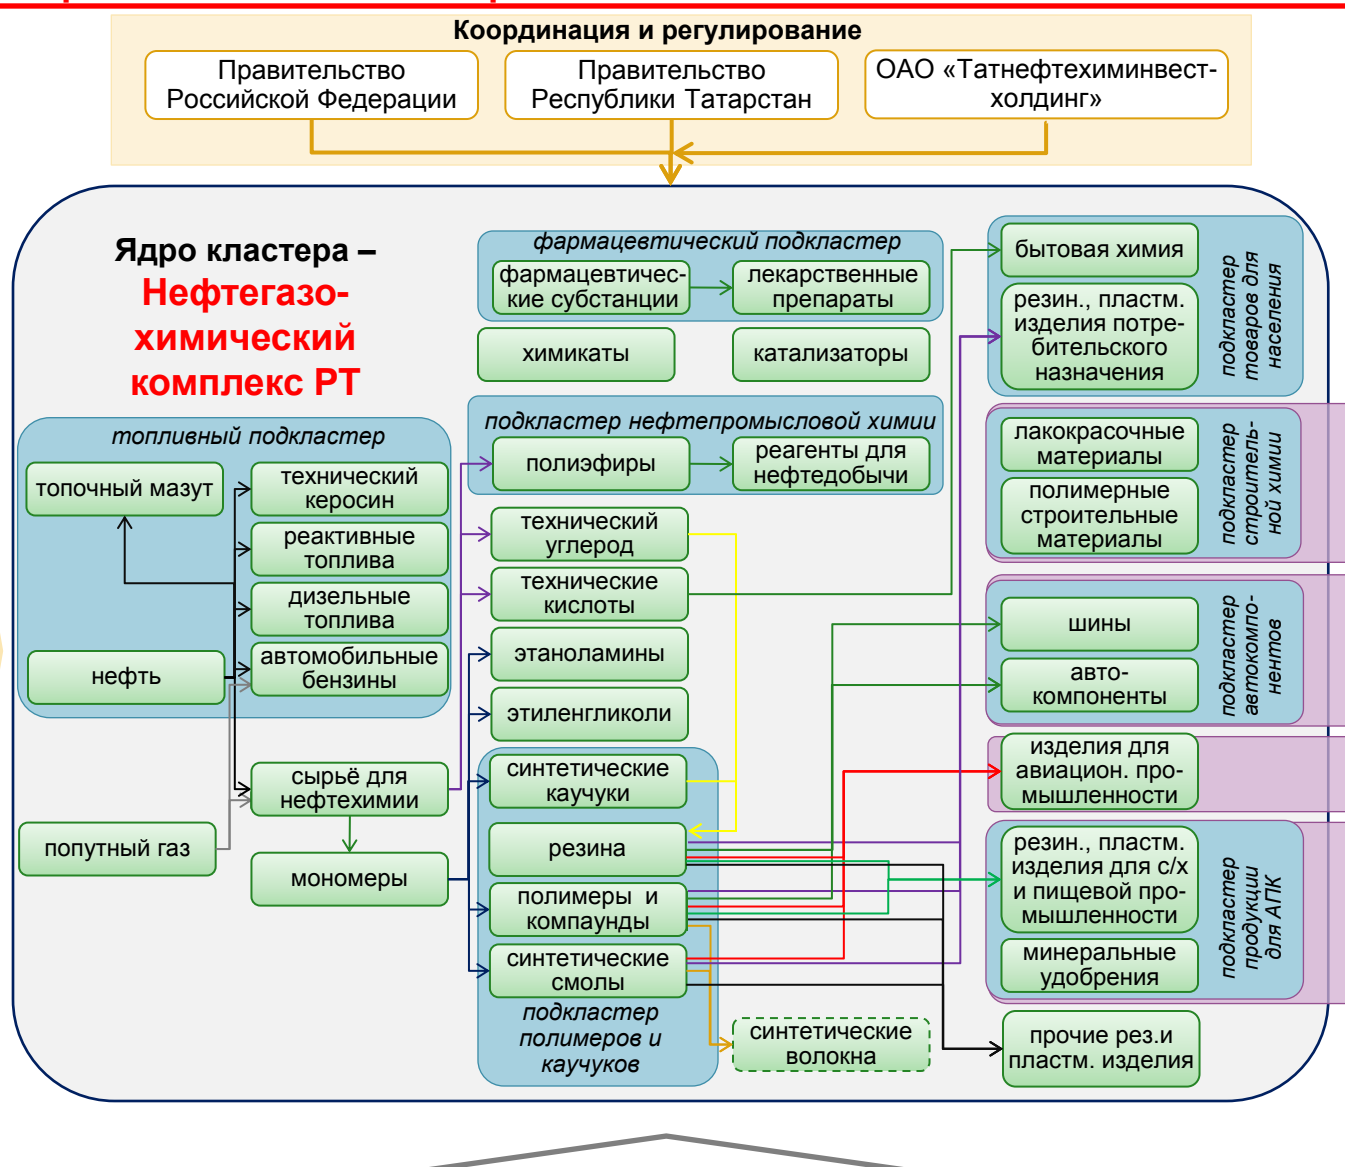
Координация и регулирование

Правительство Российской Федерации

Правительство Республики Татарстан

ОАО «Татнефтехиминвест-холдинг»

Ядро кластера – Нефтегазо-химический комплекс РТ

фармацевтический подкластер

фармацевтические субстанции

лекарственные препараты

химикаты

катализаторы

подкластер нефтепромысловой химии

полиэфиры

реагенты для нефтедобычи

топливный подкластер

топочный мазут

технический керосин

реактивные топлива

дизельные топлива

нефть

автомобильные бензины

сырьё для нефтехимии

попутный газ

мономеры

технический углерод

технические кислоты

этаноламины

этиленгликоли

синтетические каучуки

резина

полимеры и компаунды

синтетические смолы

подкластер полимеров и каучуков

синтетические волокна

бытовая химия

резин., пластм. изделия потребительского назначения

подкластер товаров для населения

лакокрасочные материалы

полимерные строительные материалы

подкластер строительной химии

шины

авто-компоненты

подкластер автокомпонентов

изделия для авиацион. промышленности

резин., пластм. изделия для с/х и пищевой промышленности

минеральные удобрения

подкластер продукции для АПК

прочие рез.и пластм. изделия